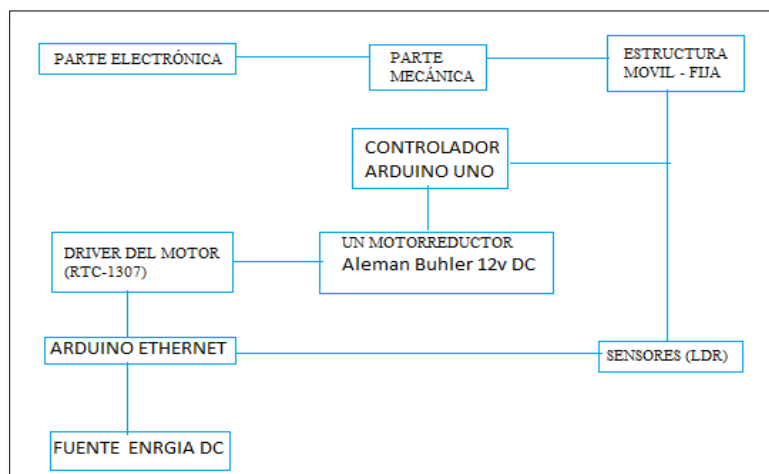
PARTE ELECTRÓNICA

PARTE MECÁNICA

ESTRUCTURA MOVIL - FIJA

CONTROLADOR ARDUINO UNO

DRIVER DEL MOTOR (RTC-1307)

UN MOTORREDUCTOR Aleman Buhler 12v DC

ARDUINO ETHERNET

SENSORES (LDR)

FUENTE ENRGIA DC